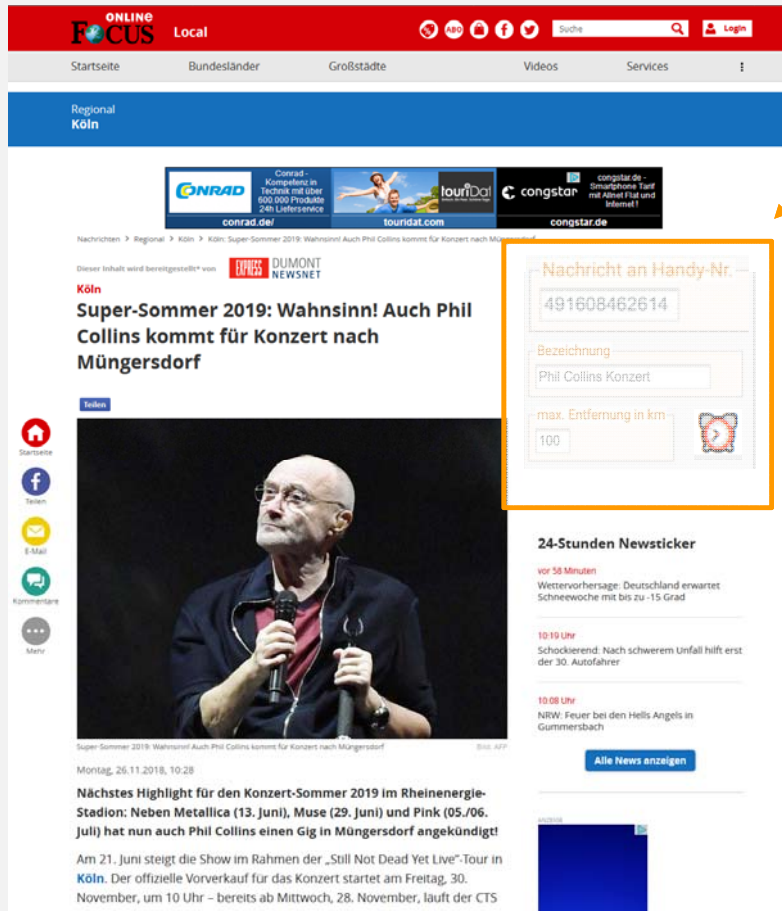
FOCUS ONLINE Local

Suche

Login

Startseite Bundesländer Großstädte Videos Services

Regional
Köln

CONRAD Conrad - Kompetenz in Technik mit über 600.000 Produkte 24h Lieferservice conrad.de/

touriDat touridat.com

congstar congstar.de - Smartphone Tarif mit Allnet Flat und Internet! congstar.de

Nachrichten > Regional > Köln > Köln: Super-Sommer 2019: Wahnsinn! Auch Phil Collins kommt nach Müngersdorf

Dieser Inhalt wird bereitgestellt* von EXPRESS DUMONT NEWSNET

Köln

Super-Sommer 2019: Wahnsinn! Auch Phil Collins kommt für Konzert nach Müngersdorf

Teilen

Startseite

Teilen

E-Mail

Kommentare

Mehr

Super-Sommer 2019: Wahnsinn! Auch Phil Collins kommt für Konzert nach Müngersdorf

Bild: AFP

Montag, 26.11.2018, 10:28

Nächstes Highlight für den Konzert-Sommer 2019 im Rheinenergie-Stadion: Neben Metallica (13. Juni), Muse (29. Juni) und Pink (05./06. Juli) hat nun auch Phil Collins einen Gig in Müngersdorf angekündigt!

Am 21. Juni steigt die Show im Rahmen der „Still Not Dead Yet Live"-Tour in Köln. Der offizielle Vorverkauf für das Konzert startet am Freitag, 30. November, um 10 Uhr – bereits ab Mittwoch, 28. November, läuft der CTS

Nachricht an Handy-Nr.
491608462614

Bezeichnung
Phil Collins Konzert

max. Entfernung in km
100

24-Stunden Newsticker

vor 58 Minuten
Wettervorhersage: Deutschland erwartet Schneewoche mit bis zu -15 Grad

10:10 Uhr
Schockierend: Nach schwerem Unfall hilft erst der 30. Autofahrer

10:08 Uhr
NRW: Feuer bei den Hells Angels in Gummersbach

Alle News anzeigen

ANZEIGE